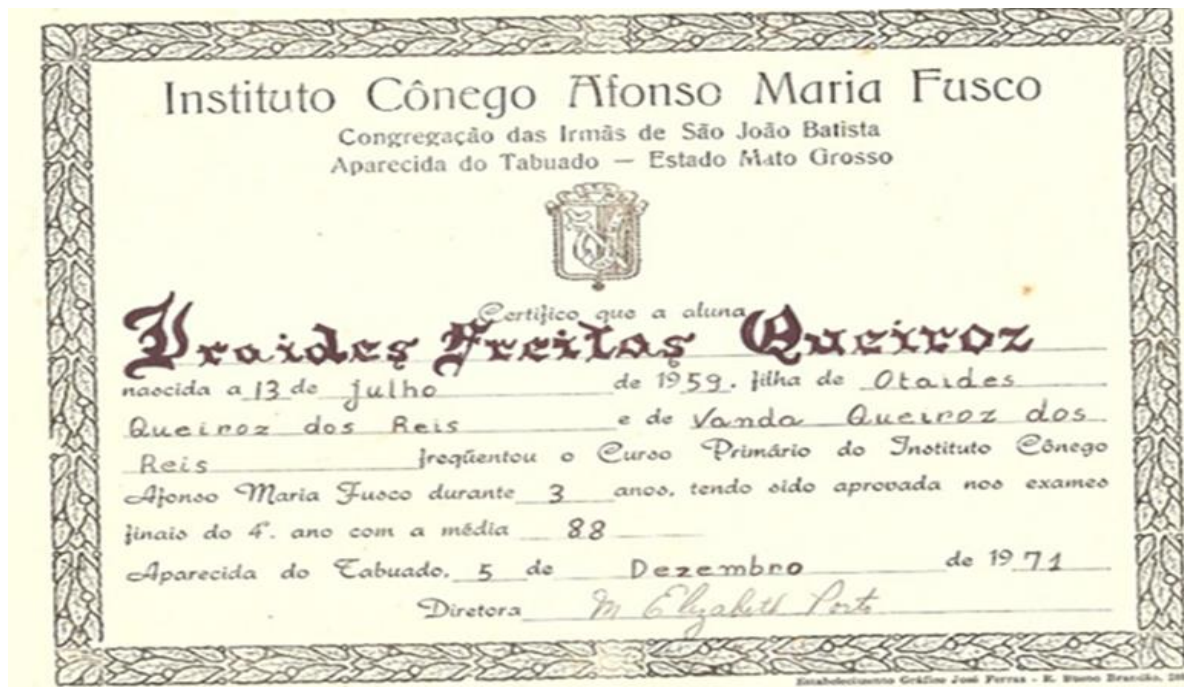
Instituto Cônego Afonso Maria Fusco
Congregação das Irmãs de São João Batista
Aparecida do Tabuado — Estado Mato Grosso

Certifico que a aluna
Iraides Freitas Queiroz
nascida a 13 de julho de 1959, filha de Otaides Queiroz dos Reis e de Vanda Queiroz dos Reis freqüentou o Curso Primário do Instituto Cônego Afonso Maria Fusco durante 3 anos, tendo sido aprovada nos exames finais do 4°. ano com a média 88

Aparecida do Tabuado, 5 de Dezembro de 1971

Diretora M. Elizabeth Porto

Estabelecimento Gráfico José Ferraz - R. Bueno Brandão, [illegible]